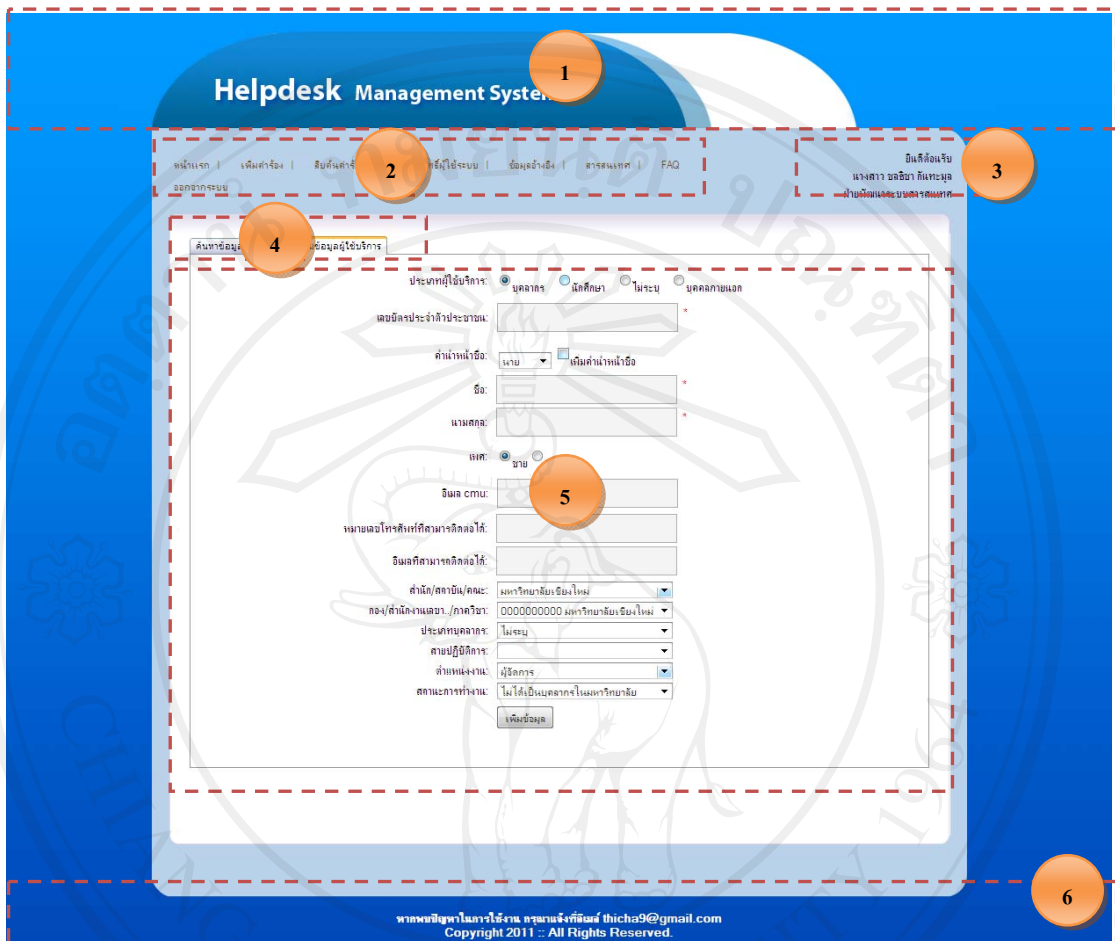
Helpdesk Management Syste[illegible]

1

หน้าแรก | เพิ่มคำร้อง | สืบค้นคำร้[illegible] 2 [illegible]ข้อมูลผู้ใช้ระบบ | ข้อมูลอ้างอิง | สารสนเทศ | FAQ
ออกจากระบบ

ยินดีต้อนรับ
นางสาว ชลธิชา กันทะมูล
ฝ่ายพัฒนาระบบสารสนเทศ

3

ค้นหาข้อมูล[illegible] 4 ข้อมูลผู้ใช้บริการ

ประเภทผู้ใช้บริการ: บุคลากร นักศึกษา ไม่ระบุ บุคคลภายนอก

เลขบัตรประจำตัวประชาชน: *

คำนำหน้าชื่อ: นาย เพิ่มคำนำหน้าชื่อ

ชื่อ: *

นามสกุล: *

เพศ: ชาย

5

อีเมล cmu:

หมายเลขโทรศัพท์ที่สามารถติดต่อได้:

อีเมลที่สามารถติดต่อได้:

สำนัก/สถาบัน/คณะ: มหาวิทยาลัยเชียงใหม่

กอง/สำนักงานเลขา../ภาควิชา: 0000000000 มหาวิทยาลัยเชียงใหม่

ประเภทบุคลากร: ไม่ระบุ

สายปฏิบัติการ:

ตำแหน่งงาน: ผู้จัดการ

สถานะการทำงาน: ไม่ได้เป็นบุคลากรในมหาวิทยาลัย

เพิ่มข้อมูล

6

หากพบปัญหาในการใช้งาน กรุณาแจ้งที่อีเมล์ thicha9@gmail.com
Copyright 2011 :: All Rights Reserved.